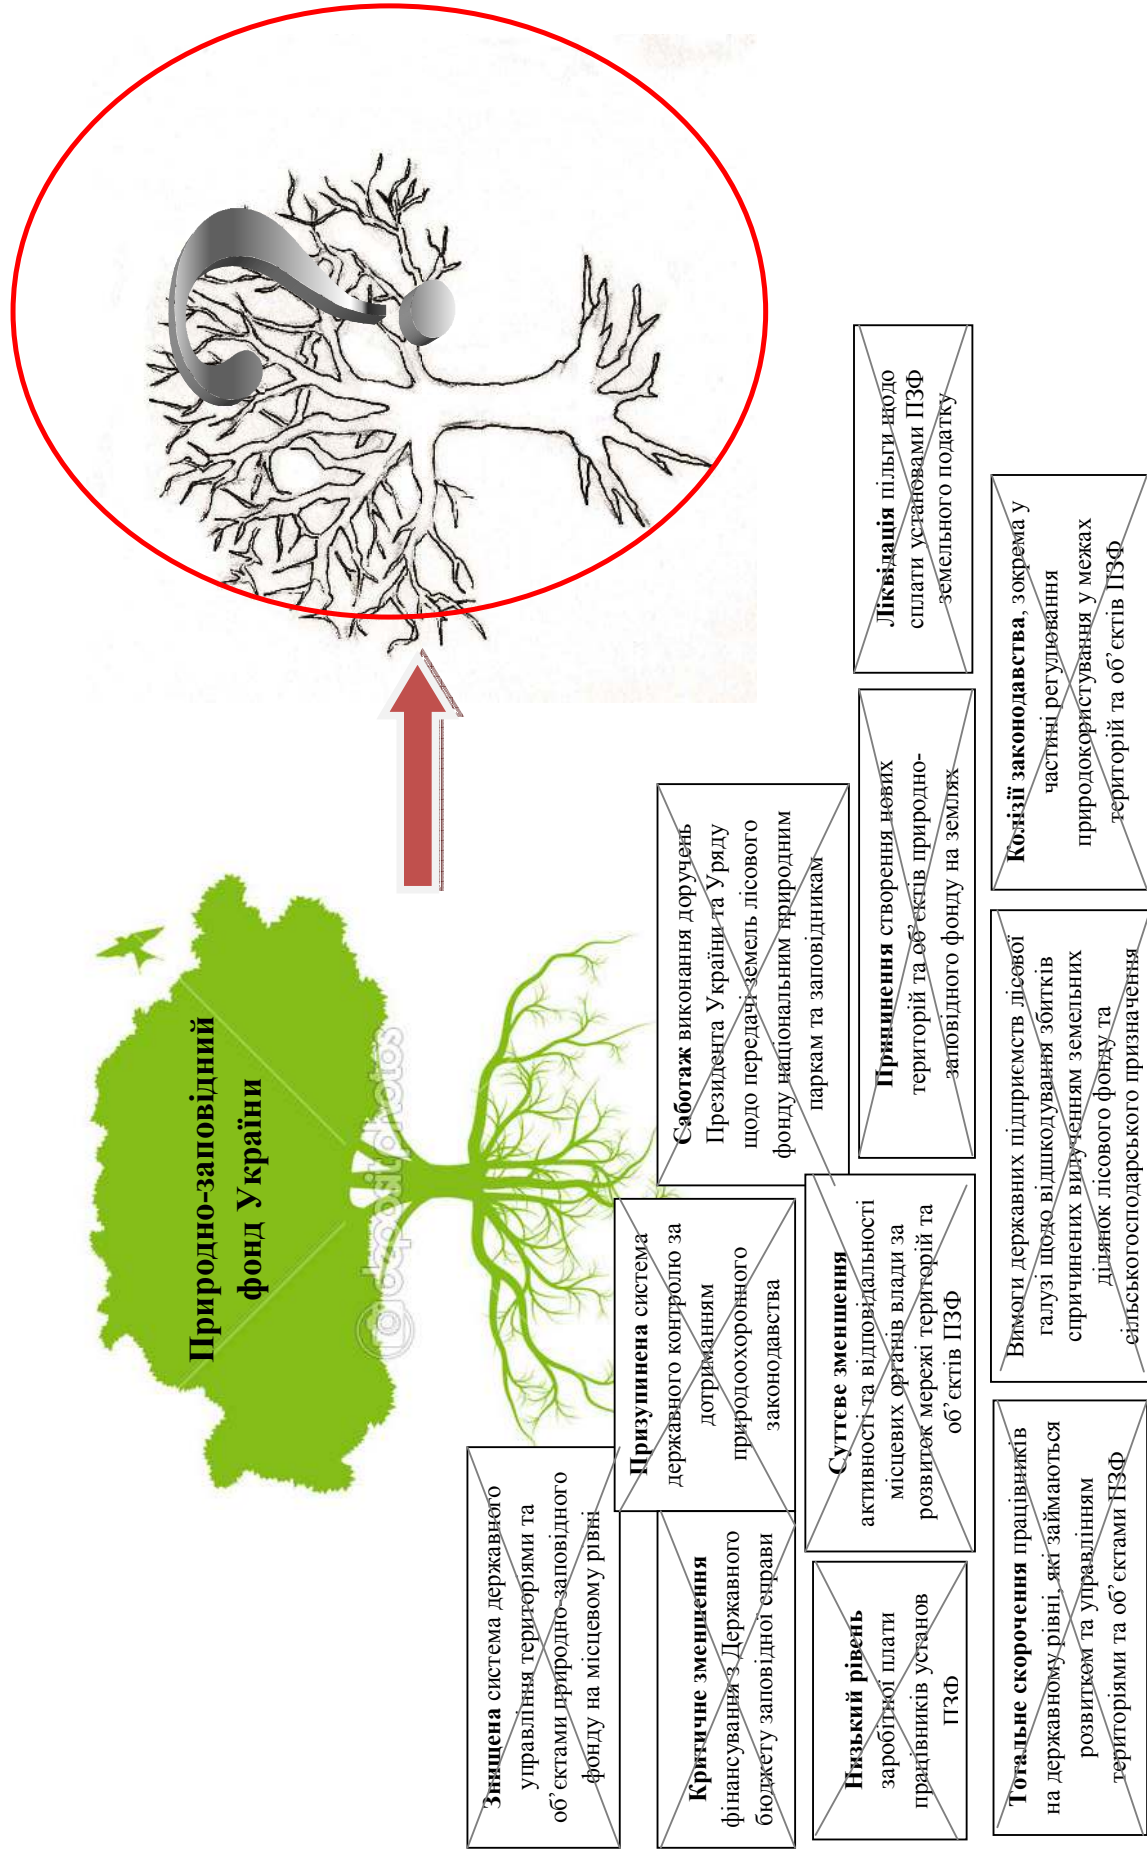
Природно-заповідний фонд України

Знищена система державного управління територіями та об'єктами природно-заповідного фонду на місцевому рівні

Критичне зменшення фінансування з Державного бюджету заповідної справи

Призупинена система державного контролю за дотриманням природоохоронного законодавства

Низький рівень заробітної плати працівників установ ПЗФ

Суттєве зменшення активності та відповідальності місцевих органів влади за розвиток мережі територій та об'єктів ПЗФ

Саботаж виконання доручень Президента України та Уряду щодо передачі земель лісового фонду національним природним паркам та заповідникам

Припинення створення нових територій та об'єктів природно-заповідного фонду на землях

Тотальне скорочення працівників на державному рівні, які займаються розвитком та управлінням територіями та об'єктами ПЗФ

Вимоги державних підприємств лісової галузі щодо відшкодування збитків спричинених вилученням земельних ділянок лісового фонду та сільськогосподарського призначення

Колізії законодавства, зокрема у частині регулювання природокористування у межах територій та об'єктів ПЗФ

Ліквідація пільги щодо сплати установами ПЗФ земельного податку